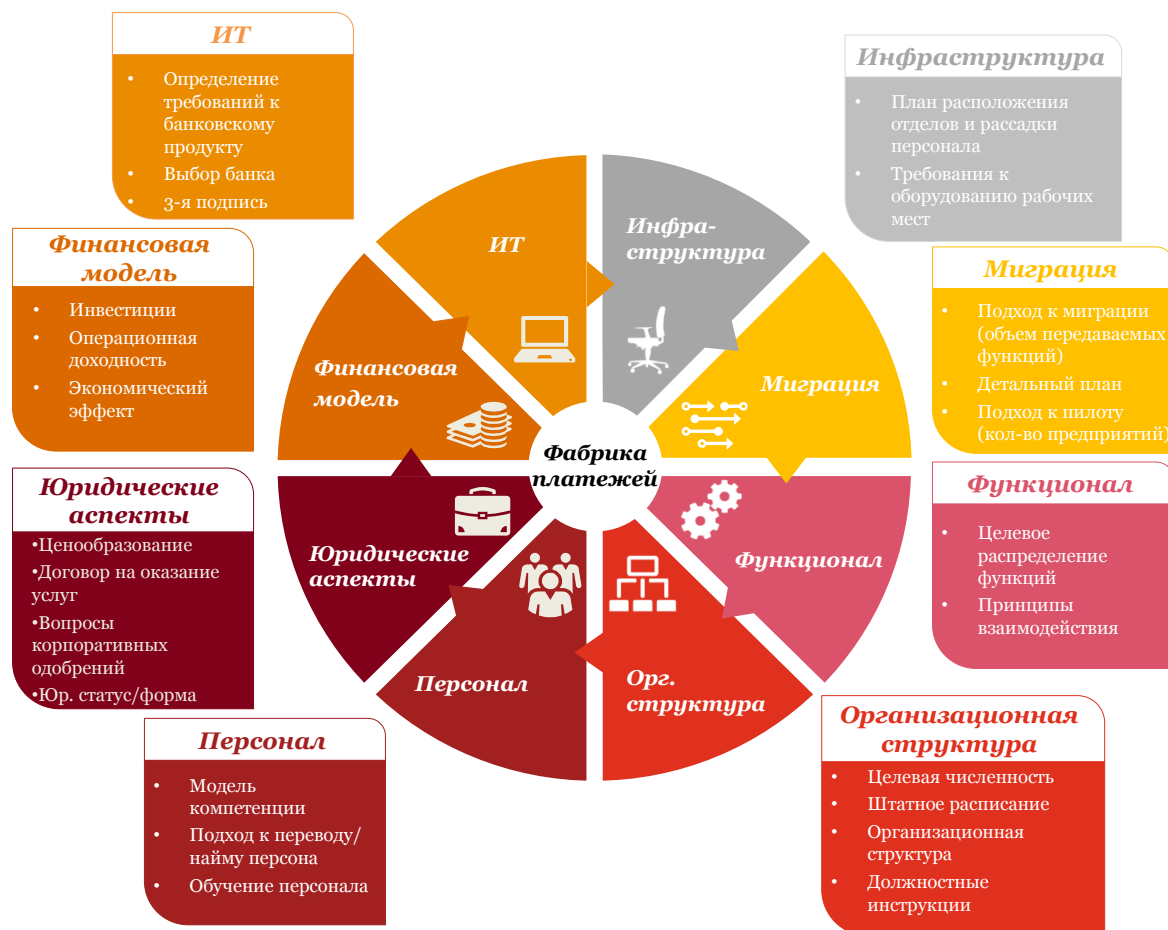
ИТ

• Определение требований к банковскому продукту
• Выбор банка
• 3-я подпись

Инфраструктура

• План расположения отделов и рассадки персонала
• Требования к оборудованию рабочих мест

Финансовая модель

• Инвестиции
• Операционная доходность
• Экономический эффект

Миграция

• Подход к миграции (объем передаваемых функций)
• Детальный план
• Подход к пилоту (кол-во предприятий)

Юридические аспекты

•Ценообразование
•Договор на оказание услуг
•Вопросы корпоративных одобрений
•Юр. статус/форма

Функционал

• Целевое распределение функций
• Принципы взаимодействия

ИТ

Инфра-структура

Финансовая модель

Миграция

Фабрика платежей

Юридические аспекты

Функционал

Персонал

Орг. структура

Персонал

• Модель компетенции
• Подход к переводу/ найму персона
• Обучение персонала

Организационная структура

• Целевая численность
• Штатное расписание
• Организационная структура
• Должностные инструкции